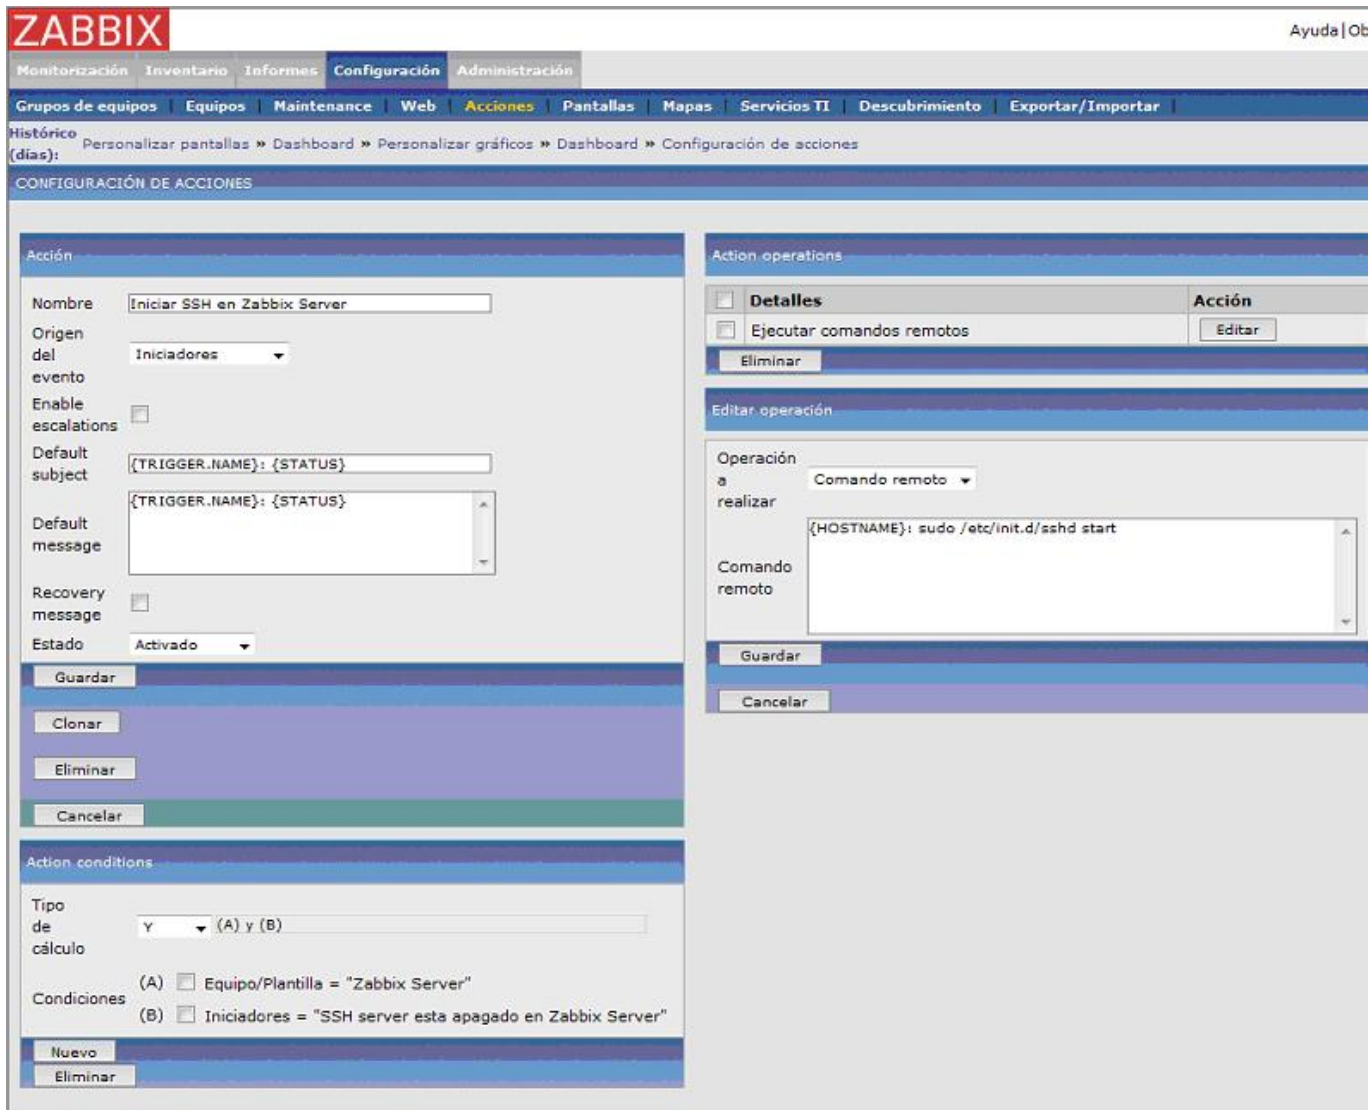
ZABBIX

Ayuda | Ob

Monitorización Inventario Informes Configuración Administración

Grupos de equipos | Equipos | Maintenance | Web | Acciones | Pantallas | Mapas | Servicios TI | Descubrimiento | Exportar/Importar |

Histórico (días): Personalizar pantallas » Dashboard » Personalizar gráficos » Dashboard » Configuración de acciones

CONFIGURACIÓN DE ACCIONES

Acción

Nombre Iniciar SSH en Zabbix Server

Origen del evento Iniciadores

Enable escalations

Default subject {TRIGGER.NAME}: {STATUS}

Default message {TRIGGER.NAME}: {STATUS}

Recovery message

Estado Activado

Guardar

Clonar

Eliminar

Cancelar

Action conditions

Tipo de cálculo Y (A) y (B)

Condiciones (A) Equipo/Plantilla = "Zabbix Server"
(B) Iniciadores = "SSH server esta apagado en Zabbix Server"

Nuevo

Eliminar

Action operations

| Detalles | Acción |
|---|---|
| Ejecutar comandos remotos | Editar |

Eliminar

Editar operación

Operación a realizar Comando remoto

Comando remoto {HOSTNAME}: sudo /etc/init.d/sshd start

Guardar

Cancelar